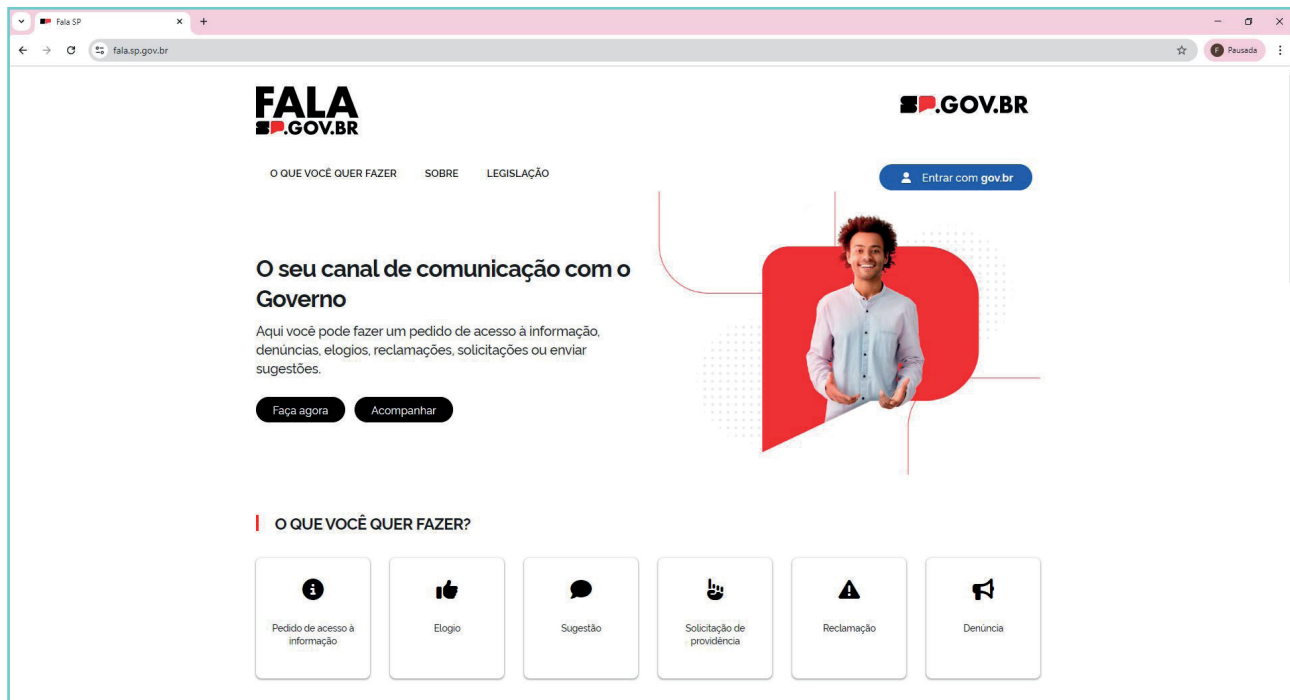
Fala SP

fala.sp.gov.br

Pausada

FALA
SP.GOV.BR

SP.GOV.BR

O QUE VOCÊ QUER FAZER  SOBRE  LEGISLAÇÃO

Entrar com gov.br

O seu canal de comunicação com o Governo

Aqui você pode fazer um pedido de acesso à informação, denúncias, elogios, reclamações, solicitações ou enviar sugestões.

Faça agora  Acompanhar

O QUE VOCÊ QUER FAZER?

Pedido de acesso à informação

Elogio

Sugestão

Solicitação de providência

Reclamação

Denúncia